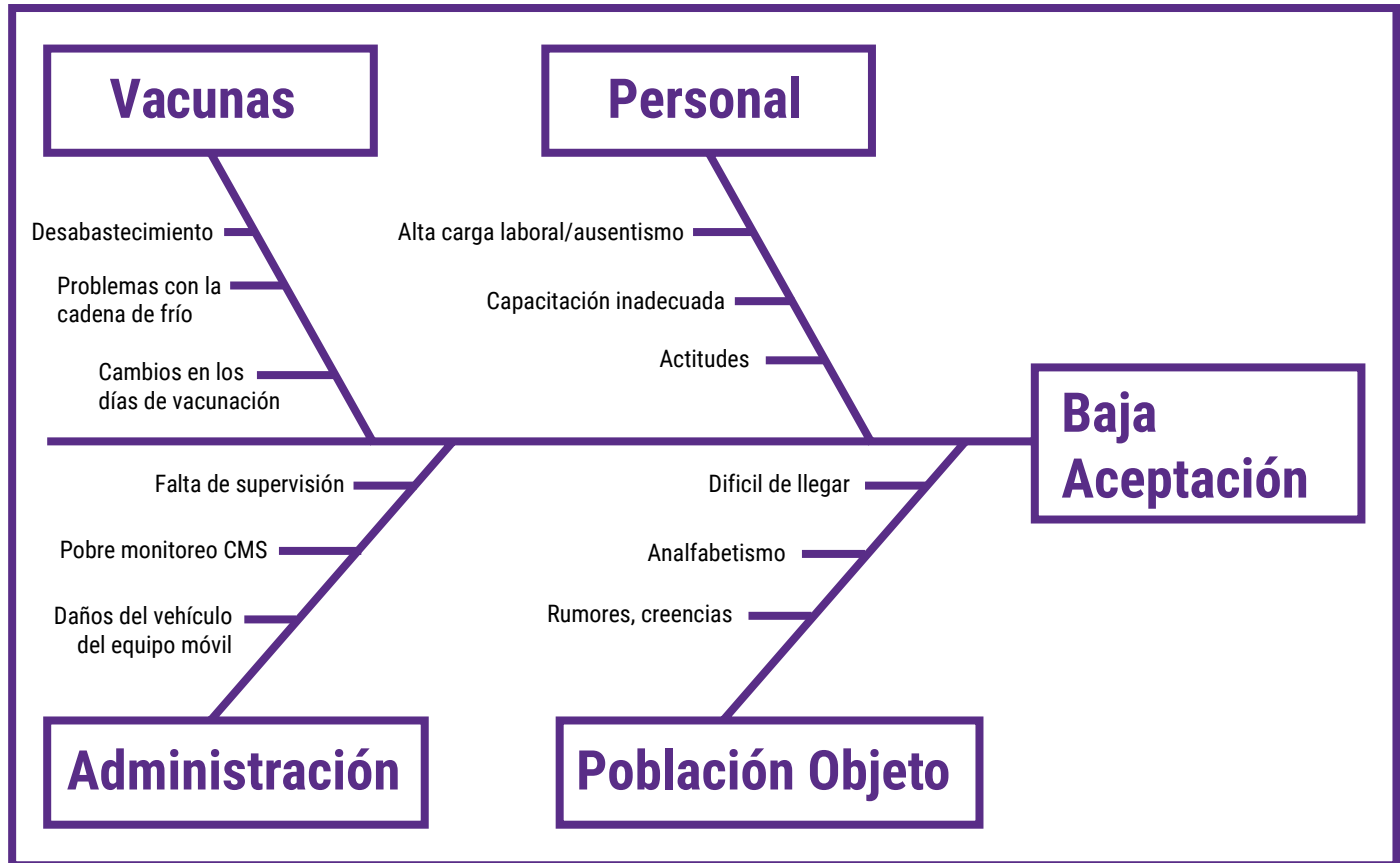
Vacunas

Desabastecimiento

Problemas con la cadena de frío

Cambios en los días de vacunación

Personal

Alta carga laboral/ausentismo

Capacitación inadecuada

Actitudes

Baja Aceptación

Falta de supervisión

Pobre monitoreo CMS

Daños del vehículo del equipo móvil

Administración

Dificil de llegar

Analfabetismo

Rumores, creencias

Población Objeto